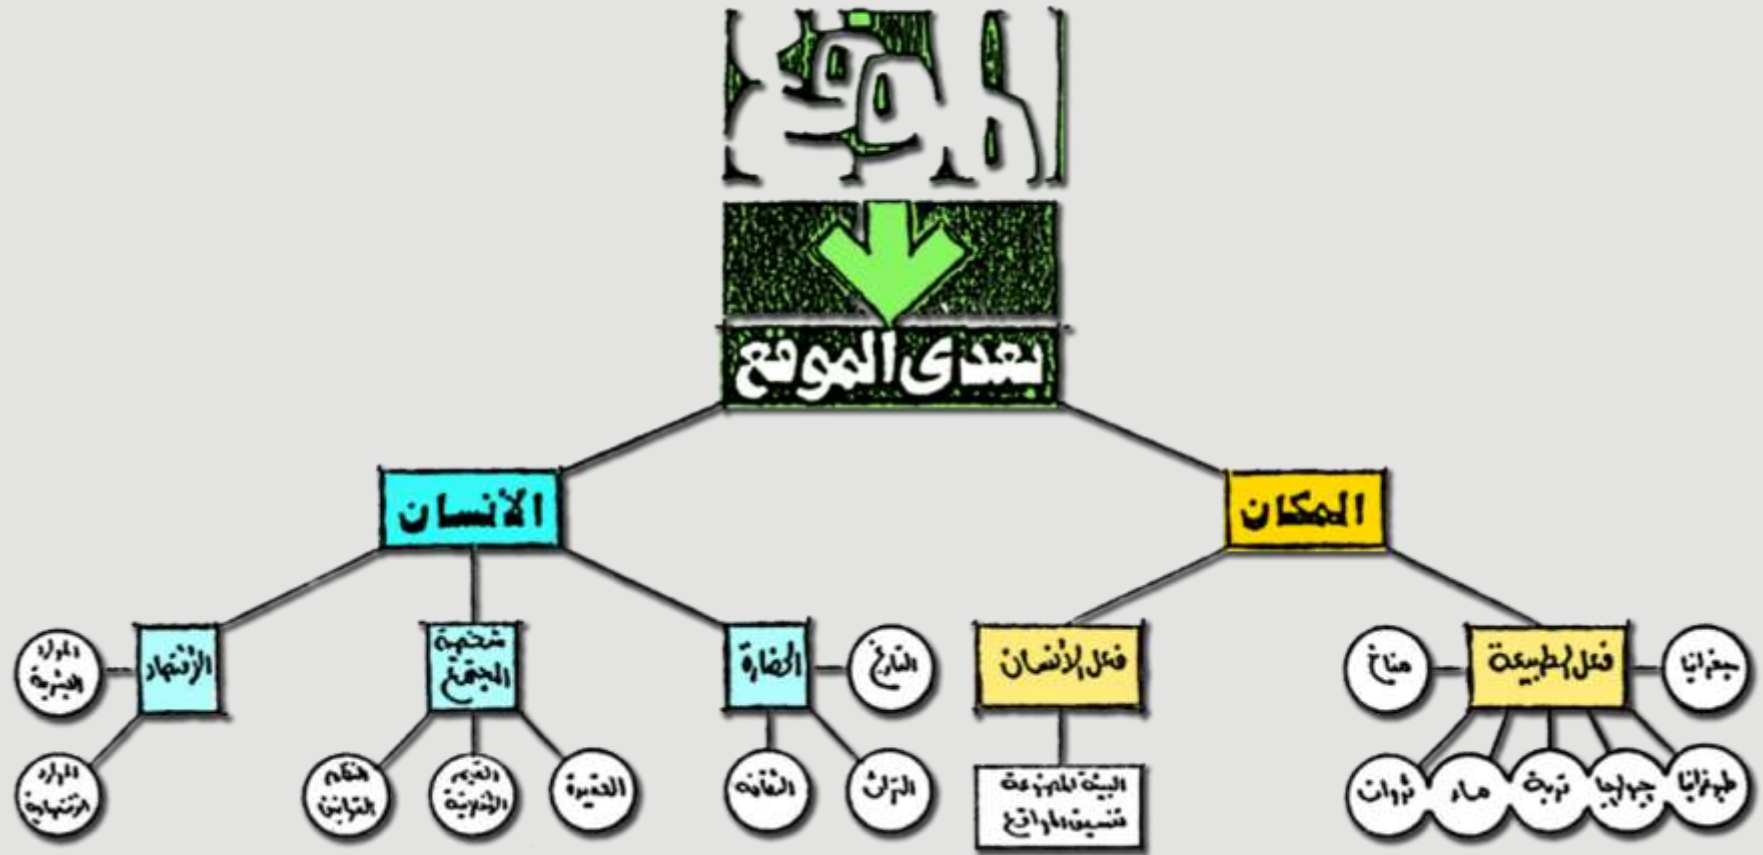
الموقع

بعدى الموقع

الانسان

المكان

الاقتصاد

شخصية المجتمع

الحضارة

فعل الإنسان

فعل الطبيعة

الموارد البشرية

الموارد الاقتصادية

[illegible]

القيم الحضارية

العقيدة

التاريخ

الثقافة

التراث

البيئة المصنوعة تنسيق المواقع

مناخ

جغرافيا

ثروات

ماء

تربة

جيولوجيا

طبوغرافيا